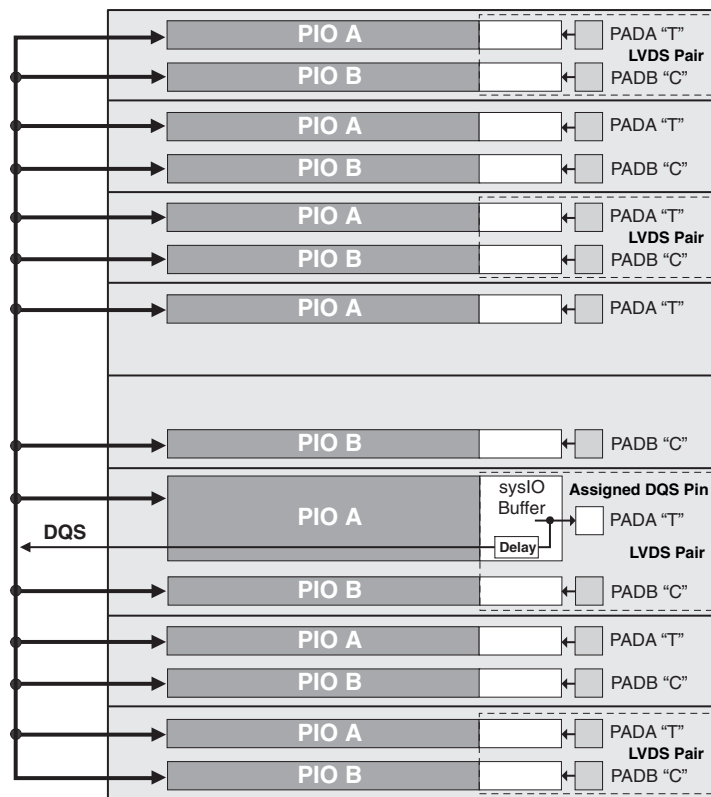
PIO A
PADA "T"
LVDS Pair
PIO B
PADB "C"

PIO A
PADA "T"
PIO B
PADB "C"

PIO A
PADA "T"
LVDS Pair
PIO B
PADB "C"

PIO A
PADA "T"

PIO B
PADB "C"

PIO A
sysIO Buffer
Assigned DQS Pin
PADA "T"
DQS
Delay
LVDS Pair
PIO B
PADB "C"

PIO A
PADA "T"
PIO B
PADB "C"

PIO A
PADA "T"
LVDS Pair
PIO B
PADB "C"